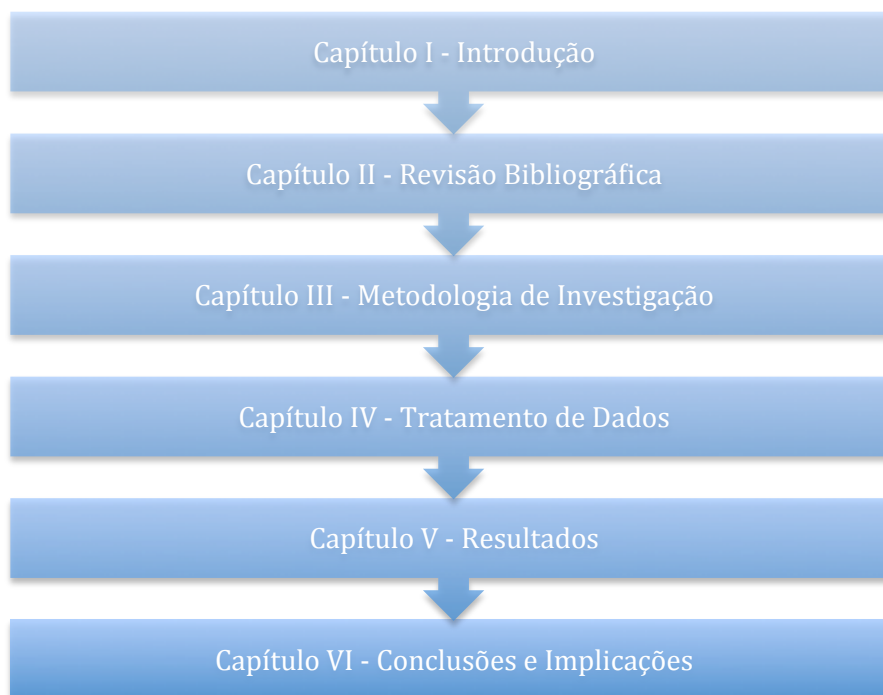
Capítulo I - Introdução

Capítulo II - Revisão Bibliográfica

Capítulo III - Metodologia de Investigação

Capítulo IV - Tratamento de Dados

Capítulo V - Resultados

Capítulo VI - Conclusões e Implicações